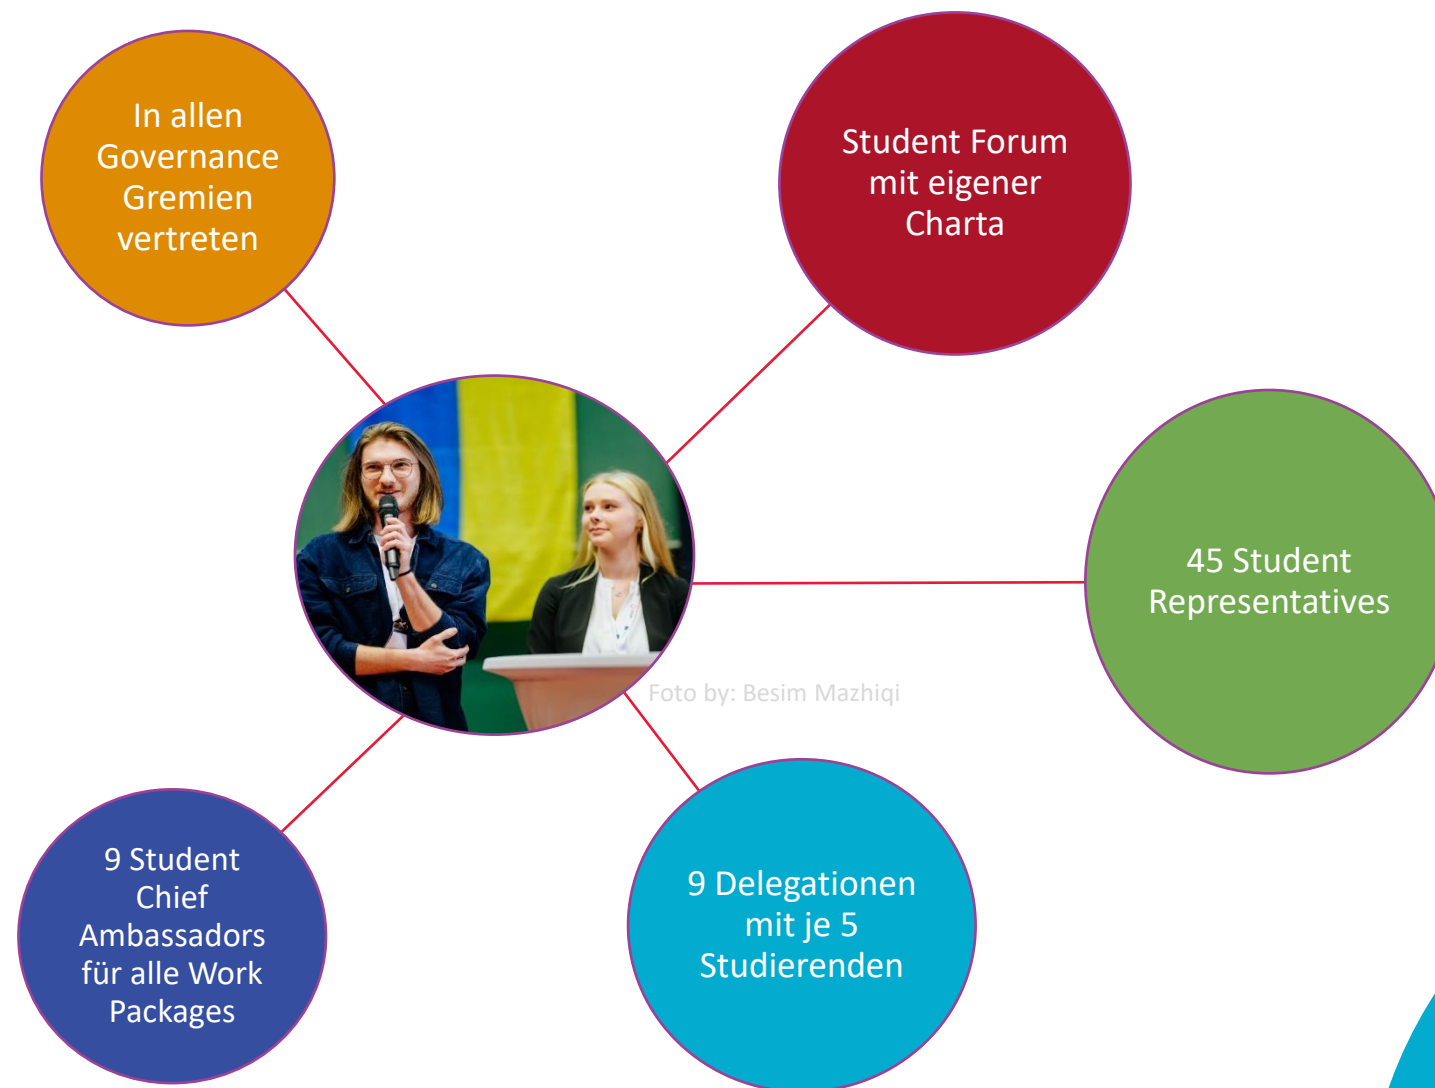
In allen Governance Gremien vertreten

Student Forum mit eigener Charta

45 Student Representatives

Foto by: Besim Mazhiqi

9 Student Chief Ambassadors für alle Work Packages

9 Delegationen mit je 5 Studierenden